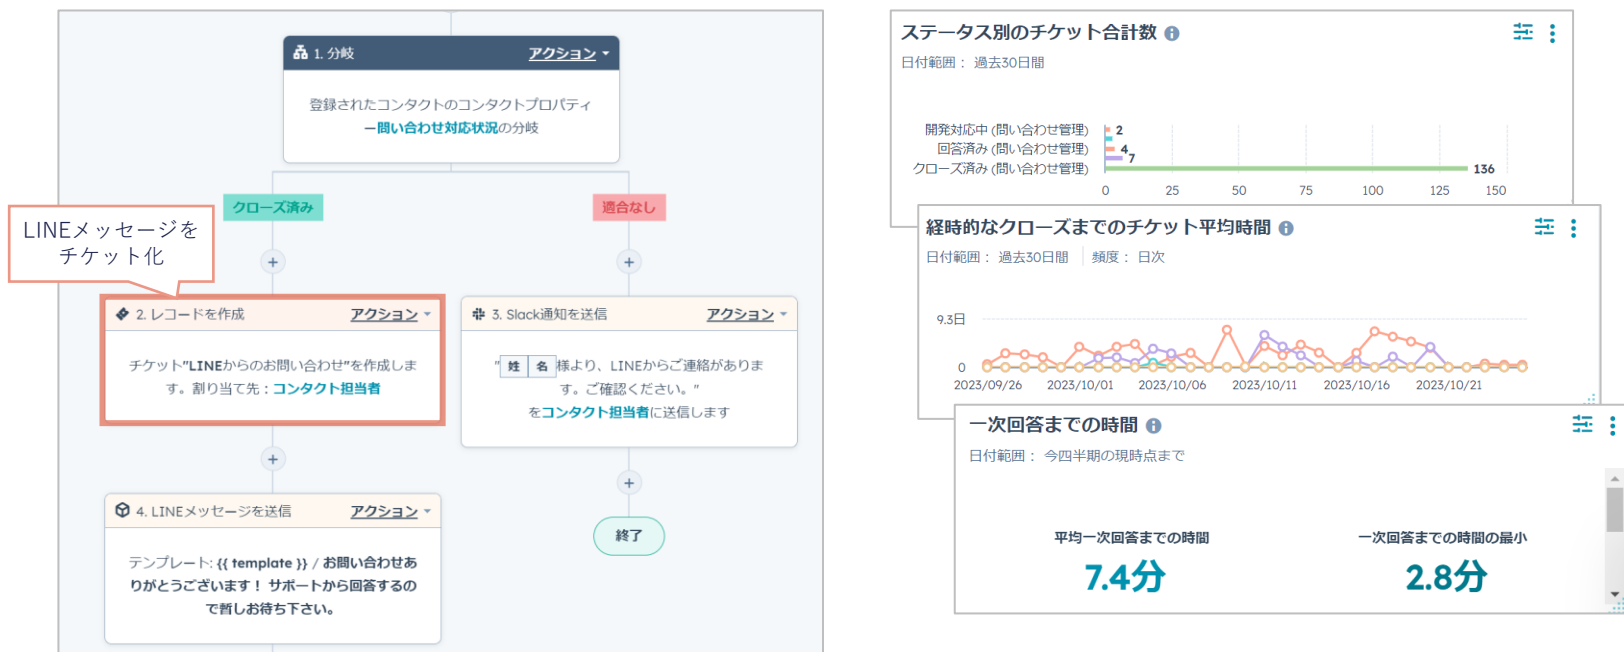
1. 分岐 アクション

登録されたコンタクトのコンタクトプロパティ—問い合わせ対応状況の分岐

クローズ済み

適合なし

LINEメッセージをチケット化

2. レコードを作成 アクション

チケット"LINEからのお問い合わせ"を作成します。割り当て先：コンタクト担当者

3. Slack通知を送信 アクション

" 姓 名 様より、LINEからご連絡があります。ご確認ください。"をコンタクト担当者に送信します

4. LINEメッセージを送信 アクション

テンプレート: {{ template }} / お問い合わせありがとうございます！ サポートから回答するので暫しお待ち下さい。

終了

ステータス別のチケット合計数

日付範囲： 過去30日間

| | |
|---|---|
| 開発対応中 (問い合わせ管理) | 2 |
| 回答済み (問い合わせ管理) | 4 |
| クローズ済み (問い合わせ管理) | 136 |
| | 7 |

0 25 50 75 100 125 150

経時的なクローズまでのチケット平均時間

日付範囲： 過去30日間 頻度： 日次

9.3日

0

2023/09/26 2023/10/01 2023/10/06 2023/10/11 2023/10/16 2023/10/21

一次回答までの時間

日付範囲： 今四半期の現時点まで

平均一次回答までの時間

7.4分

一次回答までの時間の最小

2.8分